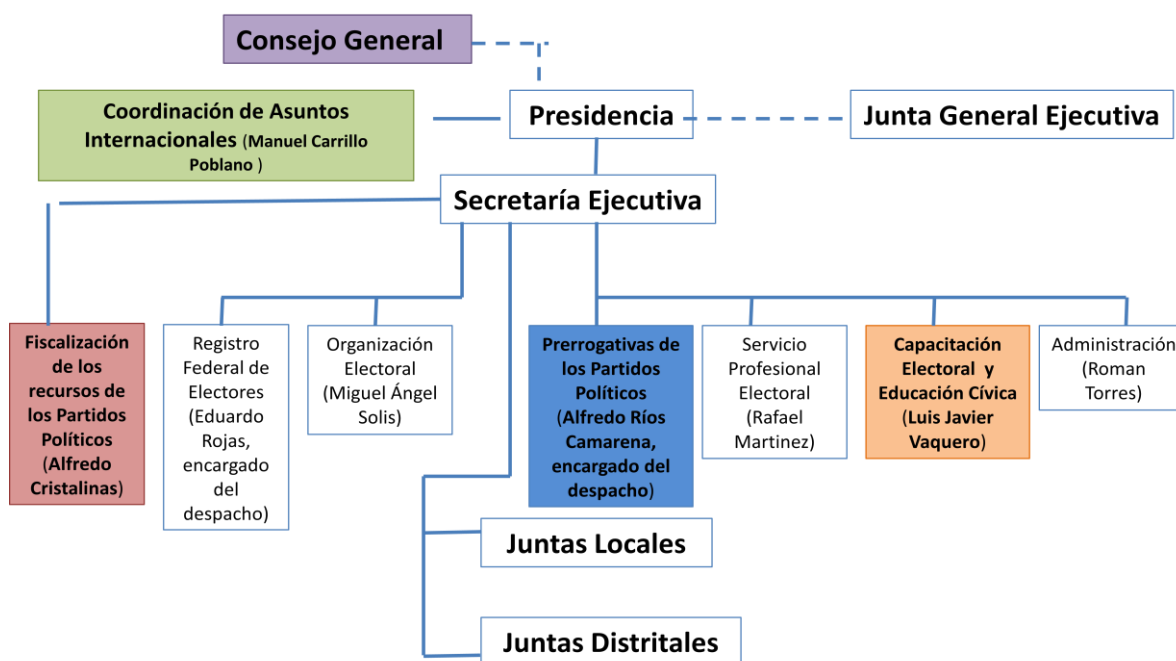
Consejo General

Coordinación de Asuntos Internacionales (Manuel Carrillo Poblano )

Presidencia

Junta General Ejecutiva

Secretaría Ejecutiva

Fiscalización de los recursos de los Partidos Políticos (Alfredo Cristalinas)

Registro Federal de Electores (Eduardo Rojas, encargado del despacho)

Organización Electoral (Miguel Ángel Solis)

Prerrogativas de los Partidos Políticos (Alfredo Ríos Camarena, encargado del despacho)

Servicio Profesional Electoral (Rafael Martinez)

Capacitación Electoral y Educación Cívica (Luis Javier Vaquero)

Administración (Roman Torres)

Juntas Locales

Juntas Distritales